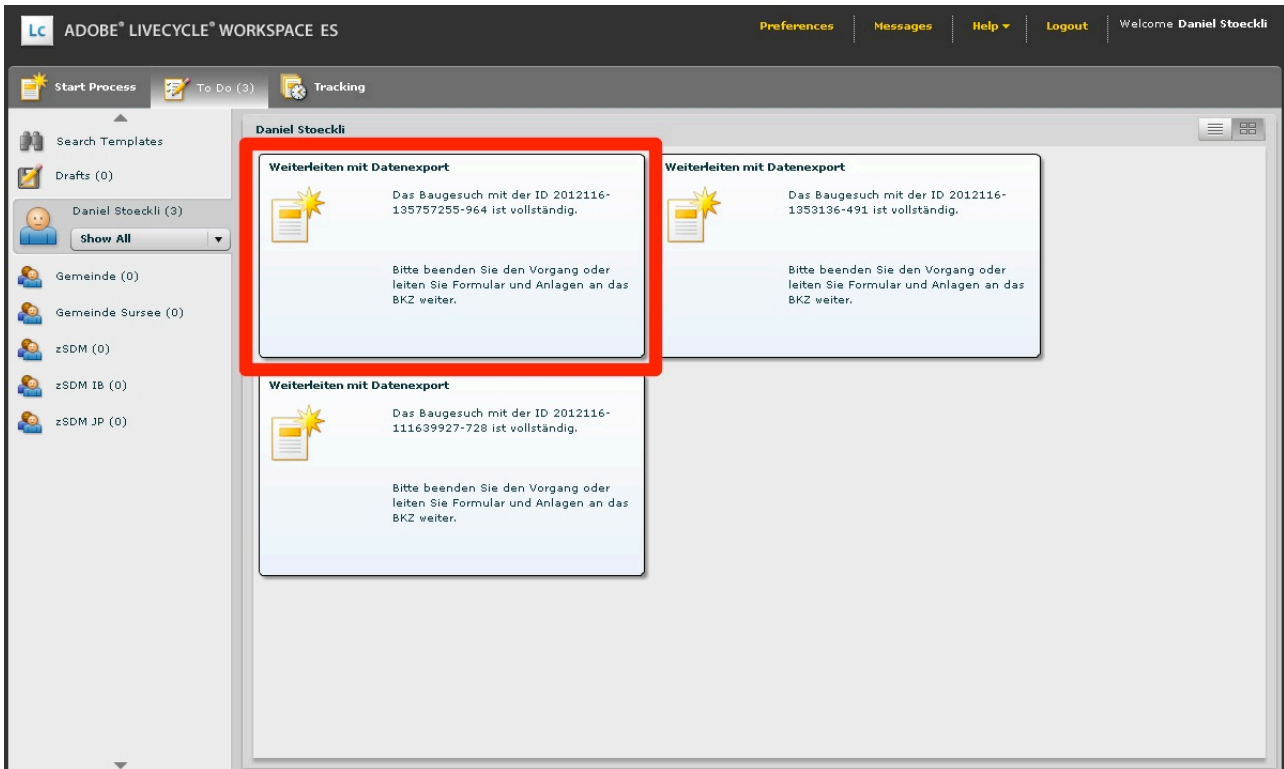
LC ADOBE® LIVECYCLE® WORKSPACE ES

Preferences Messages Help ▾ Logout Welcome Daniel Stoeckli

Start Process To Do (3) Tracking

Search Templates

Drafts (0)

Daniel Stoeckli (3)

Show All

Gemeinde (0)

Gemeinde Sursee (0)

zSDM (0)

zSDM IB (0)

zSDM JP (0)

Daniel Stoeckli

Weiterleiten mit Datenexport

Das Baugesuch mit der ID 2012116-135757255-964 ist vollständig.

Bitte beenden Sie den Vorgang oder leiten Sie Formular und Anlagen an das BKZ weiter.

Weiterleiten mit Datenexport

Das Baugesuch mit der ID 2012116-1353136-491 ist vollständig.

Bitte beenden Sie den Vorgang oder leiten Sie Formular und Anlagen an das BKZ weiter.

Weiterleiten mit Datenexport

Das Baugesuch mit der ID 2012116-111639927-728 ist vollständig.

Bitte beenden Sie den Vorgang oder leiten Sie Formular und Anlagen an das BKZ weiter.